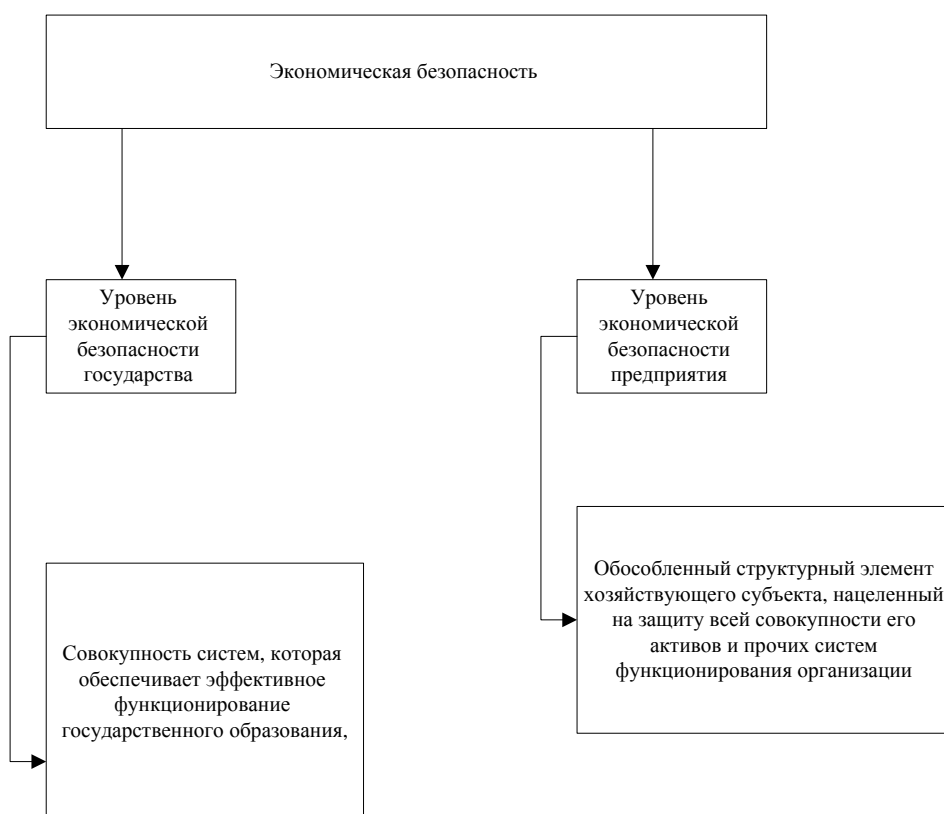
Экономическая безопасность

Уровень экономической безопасности государства

Уровень экономической безопасности предприятия

Совокупность систем, которая обеспечивает эффективное функционирование государственного образования,

Обособленный структурный элемент хозяйствующего субъекта, нацеленный на защиту всей совокупности его активов и прочих систем функционирования организации